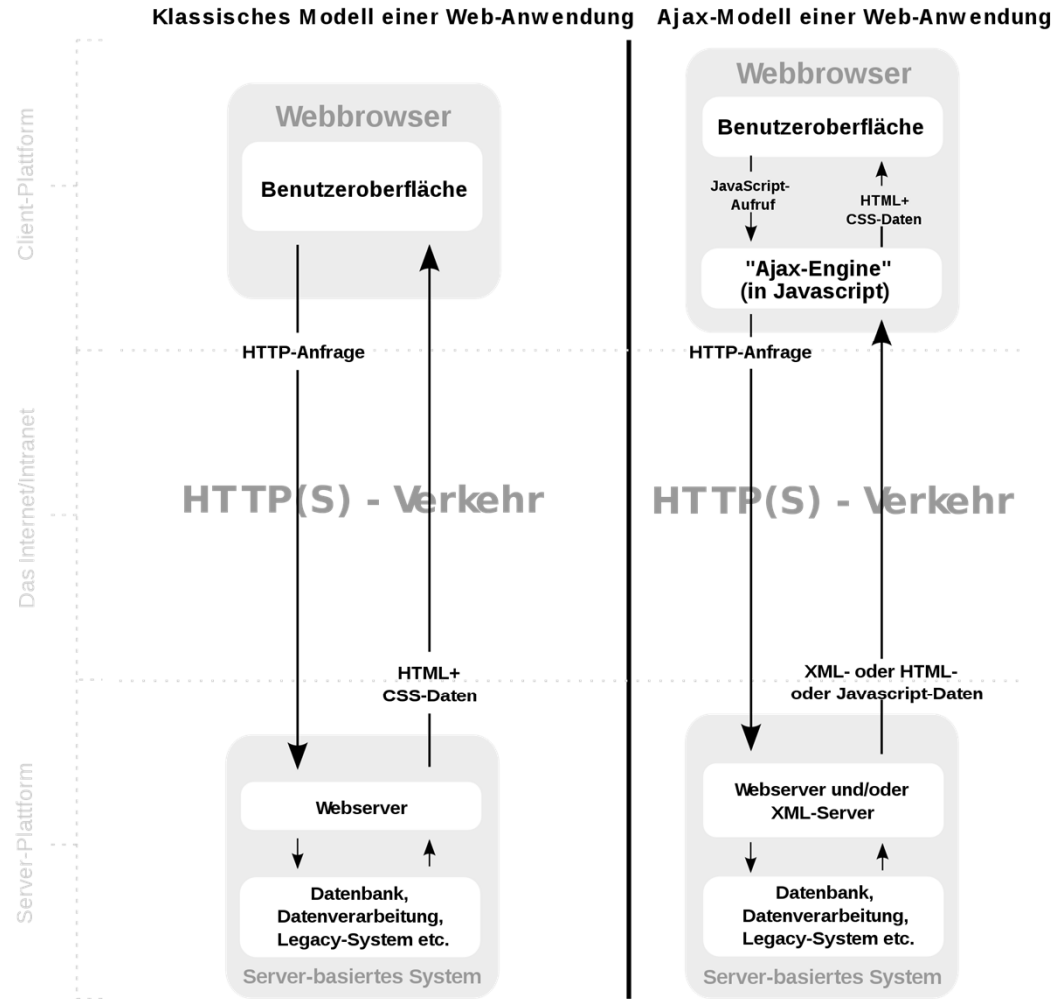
Klassisches Modell einer Web-Anwendung

Ajax-Modell einer Web-Anwendung

Client-Plattform

Das Internet/Intranet

Server-Plattform

Webbrowser

Benutzeroberfläche

HTTP-Anfrage

HTTP(S) - Verkehr

HTML+
CSS-Daten

Webserver

Datenbank,
Datenverarbeitung,
Legacy-System etc.

Server-basiertes System

Webbrowser

Benutzeroberfläche

JavaScript-
Aufruf

HTML+
CSS-Daten

"Ajax-Engine"
(in Javascript)

HTTP-Anfrage

HTTP(S) - Verkehr

XML- oder HTML-
oder Javascript-Daten

Webserver und/oder
XML-Server

Datenbank,
Datenverarbeitung,
Legacy-System etc.

Server-basiertes System